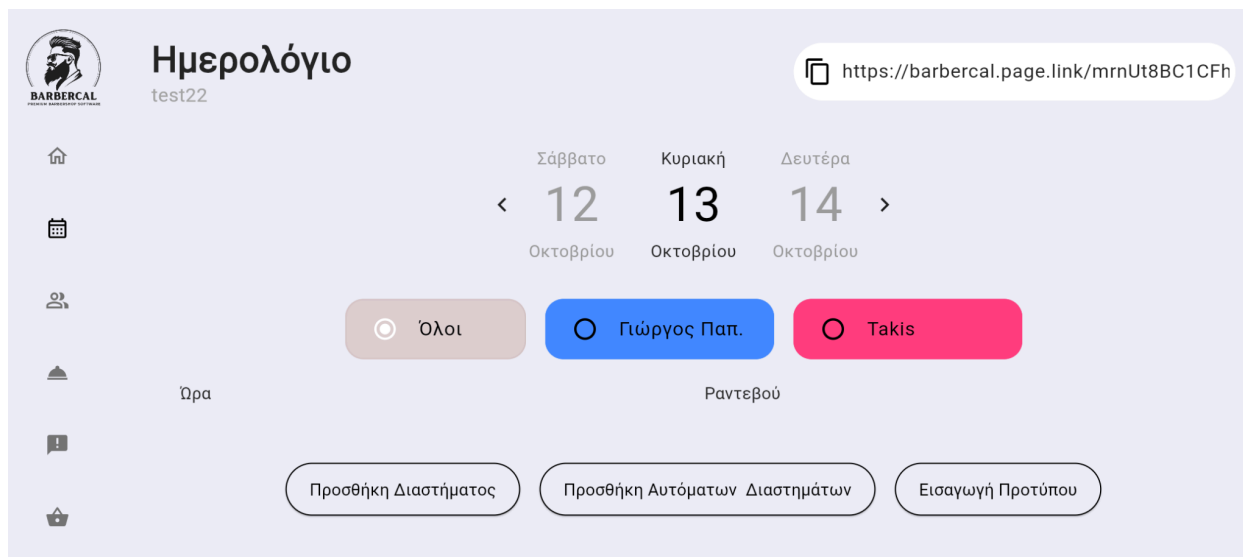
BARBERCAL
PREMIUM BARBERSHOP SOFTWARE

Ημερολόγιο
test22

https://barbercal.page.link/mrnUt8BC1CFh

Σάββατο
12
Οκτωβρίου

Κυριακή
13
Οκτωβρίου

Δευτέρα
14
Οκτωβρίου

Όλοι

Γιώργος Παπ.

Takis

Ώρα

Ραντεβού

Προσθήκη Διαστήματος

Προσθήκη Αυτόματων Διαστημάτων

Εισαγωγή Προτύπου